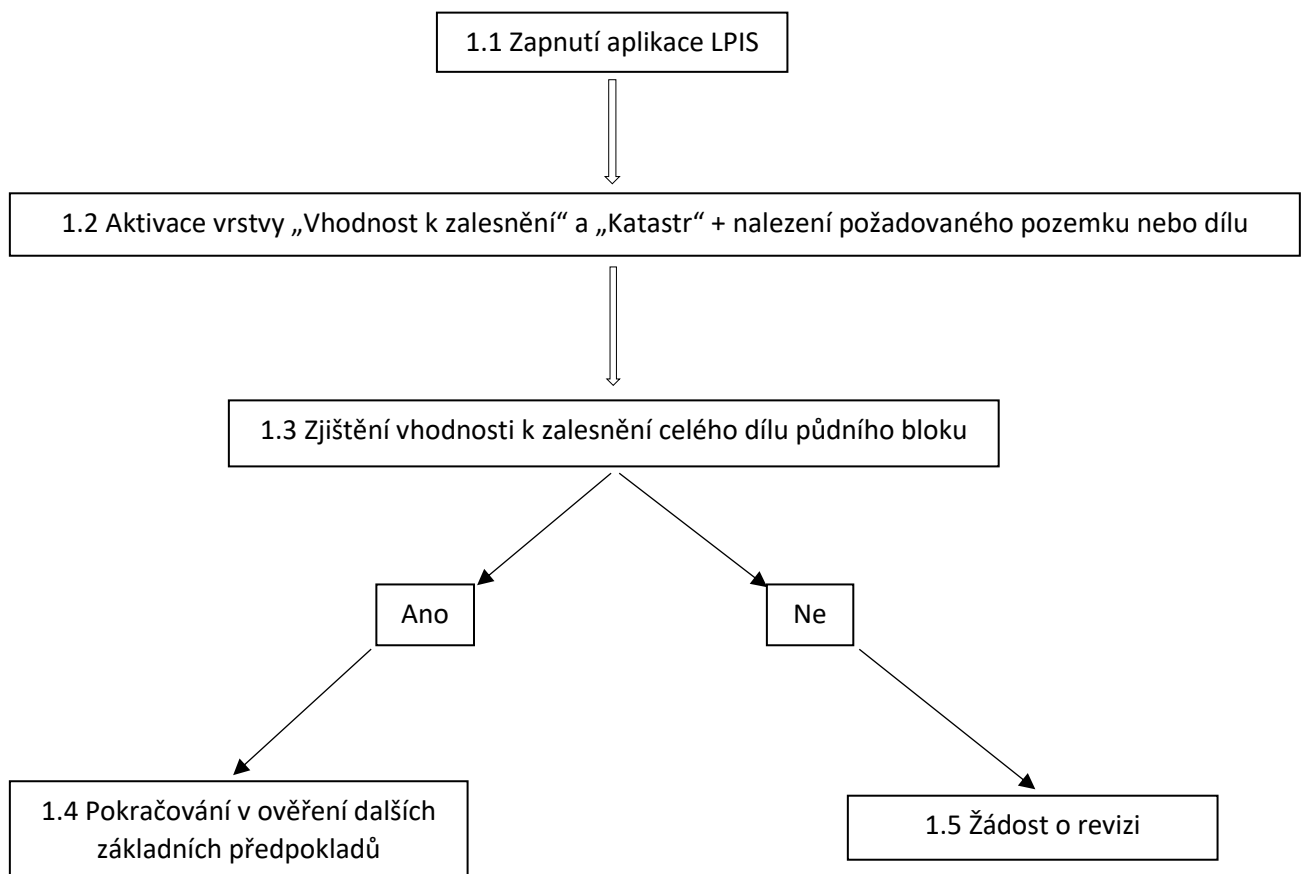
1.1 Zapnutí aplikace LPIS

1.2 Aktivace vrstvy „Vhodnost k zalesnění“ a „Katastr“ + nalezení požadovaného pozemku nebo dílu

1.3 Zjištění vhodnosti k zalesnění celého dílu půdního bloku

Ano

Ne

1.4 Pokračování v ověření dalších základních předpokladů

1.5 Žádost o revizi